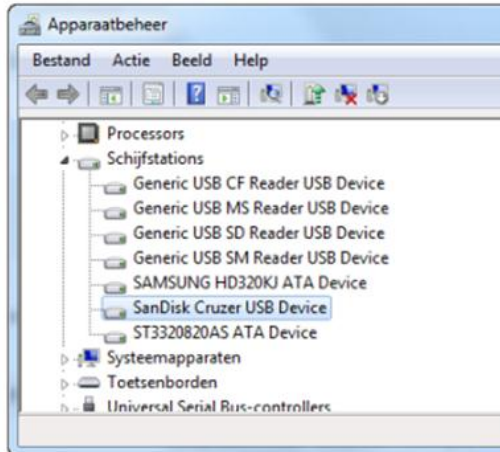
Apparaatbeheer

Bestand Actie Beeld Help

Processors
Schijfstations
Generic USB CF Reader USB Device
Generic USB MS Reader USB Device
Generic USB SD Reader USB Device
Generic USB SM Reader USB Device
SAMSUNG HD320KJ ATA Device
SanDisk Cruzer USB Device
ST3320820AS ATA Device
Systeemapparaten
Toetsenborden
Universal Serial Bus-controllers